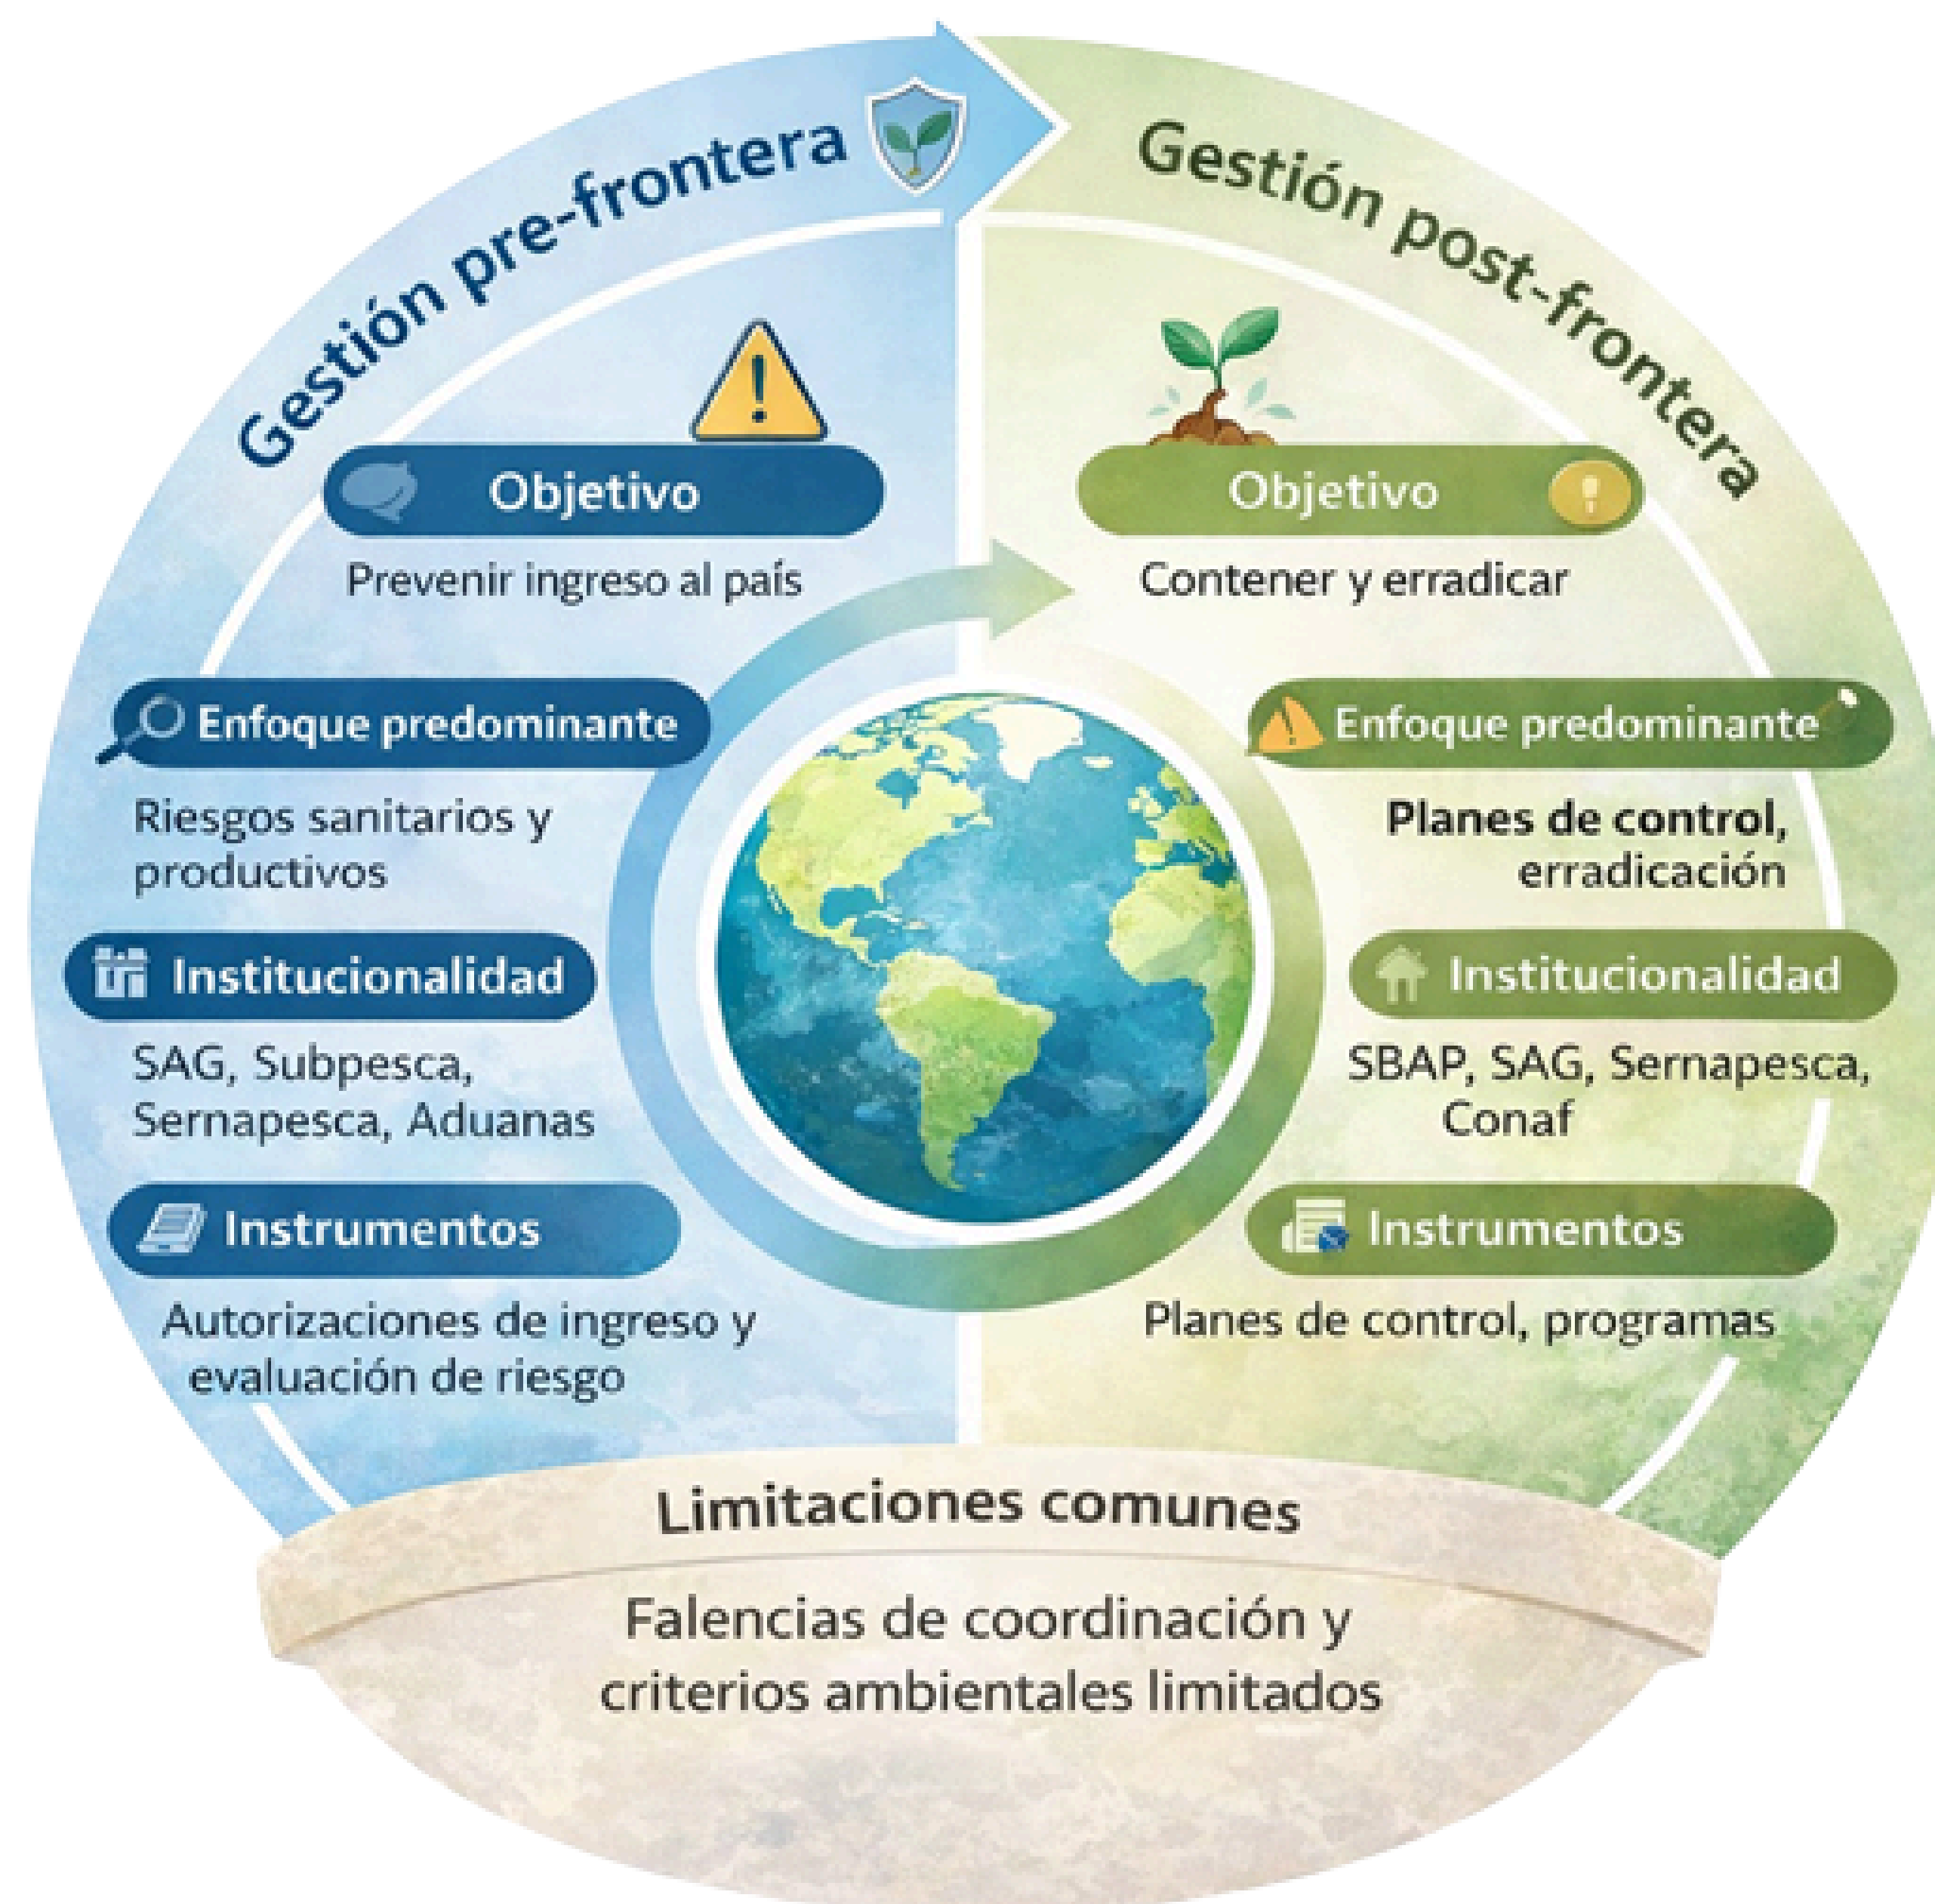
Gestión pre-frontera

Objetivo

Prevenir ingreso al país

Enfoque predominante

Riesgos sanitarios y productivos

Institucionalidad

SAG, Subpesca, Sernapesca, Aduanas

Instrumentos

Autorizaciones de ingreso y evaluación de riesgo

Gestión post-frontera

Objetivo

Contener y erradicar

Enfoque predominante

Planes de control, erradicación

Institucionalidad

SBAP, SAG, Sernapesca, Conaf

Instrumentos

Planes de control, programas

Limitaciones comunes

Falencias de coordinación y criterios ambientales limitados